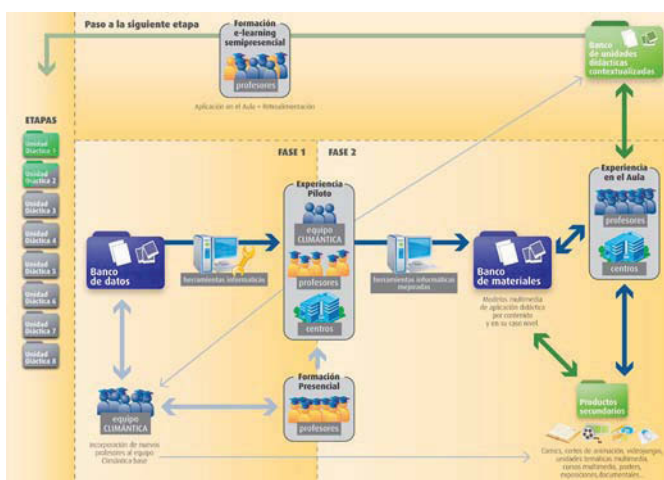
Pase a la siguiente etapa

Formación e-learning semipresencial

profesores

Aplicación en el Aula + Retroalimentación

Banco de unidades didácticas contextualizadas

ETAPAS

Unidad Didáctica 1

Unidad Didáctica 2

Unidad Didáctica 3

Unidad Didáctica 4

Unidad Didáctica 5

Unidad Didáctica 6

Unidad Didáctica 7

Unidad Didáctica 8

FASE 1

FASE 2

Experiencia Piloto

equipo CLIMÁNTICA

profesores

centros

Experiencia en el Aula

profesores

centros

Banco de datos

herramientas informáticas

herramientas informáticas mejoradas

Banco de materiales

Modelos multimedia de aplicación didáctica por contenido y en su caso nivel

equipo CLIMÁNTICA

Incorporación de nuevos profesores al equipo Climántica base

Formación Presencial

profesores

Productos secundarios

Comics, cortos de animación, videojuegos, unidades temáticas multimedia, cursos multimedia, posters, exposiciones, documentales...